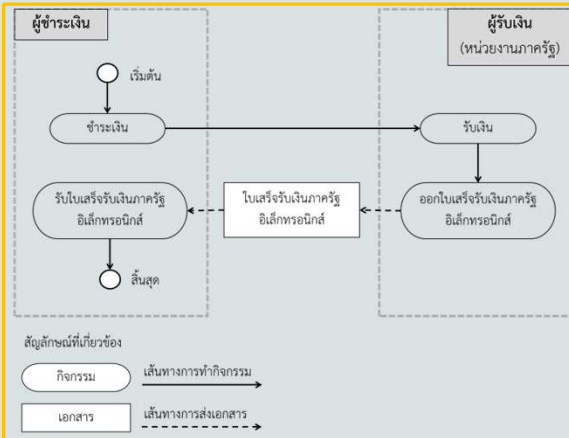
ผู้ชำระเงิน

เริ่มต้น

ชำระเงิน

รับใบเสร็จรับเงินภาครัฐ อิเล็กทรอนิกส์

สิ้นสุด

ใบเสร็จรับเงินภาครัฐ อิเล็กทรอนิกส์

ผู้รับเงิน (หน่วยงานภาครัฐ)

รับเงิน

ออกใบเสร็จรับเงินภาครัฐ อิเล็กทรอนิกส์

สัญลักษณ์ที่เกี่ยวข้อง

กิจกรรม

เส้นทางการทำกิจกรรม

เอกสาร

เส้นทางการส่งเอกสาร